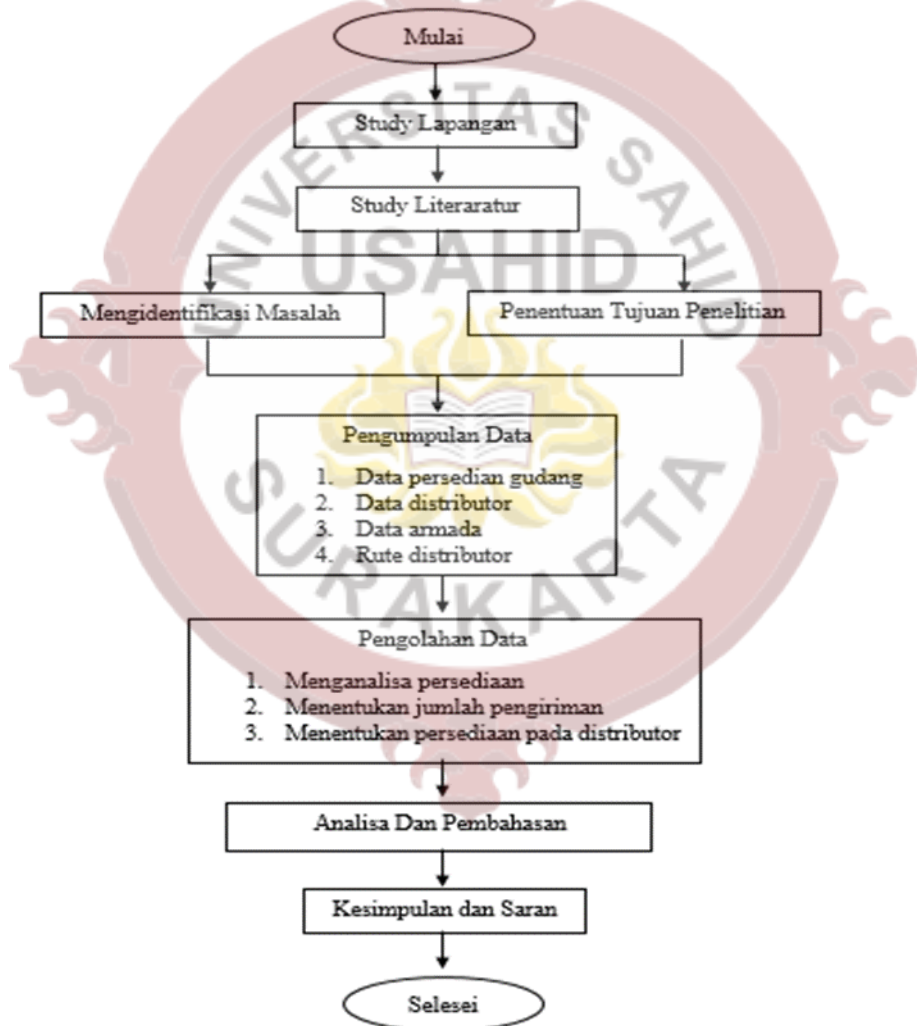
Mulai

Study Lapangan

Study Literaratur

Mengidentifikasi Masalah

Penentuan Tujuan Penelitian

Pengumpulan Data

1. Data persedian gudang
2. Data distributor
3. Data armada
4. Rute distributor

Pengolahan Data

1. Menganalisa persediaan
2. Menentukan jumlah pengiriman
3. Menentukan persediaan pada distributor

Analisa Dan Pembahasan

Kesimpulan dan Saran

Selesei

UNIVERSITAS SAHID USAHID SURAKARTA